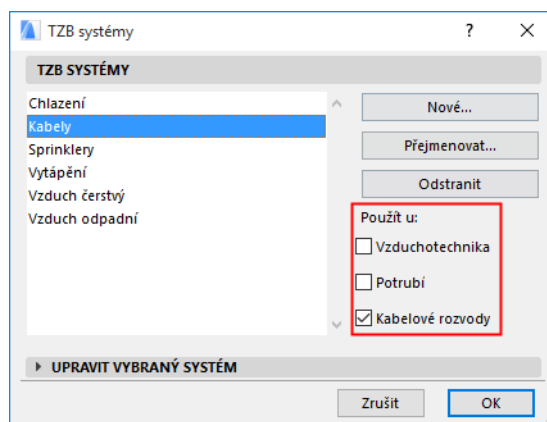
TZB systémy
?
TZB SYSTÉMY
Chlazení
Kabely
Sprinklery
Vytápění
Vzduch čerstvý
Vzduch odpadní
Nové...
Přejmenovat...
Odstranit
Použít u:
Vzduchotechnika
Potrubí
Kabelové rozvody
UPRAVIT VYBRANÝ SYSTÉM
Zrušit
OK